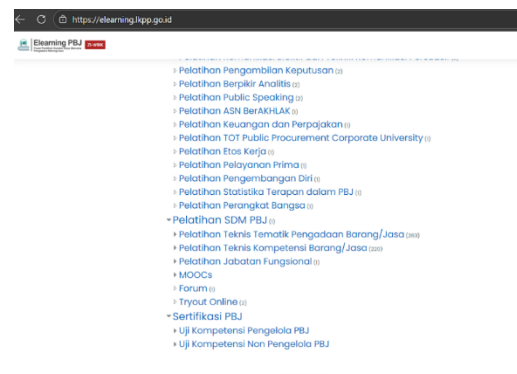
https://elearning.lkpp.go.id

Elearning PBJ

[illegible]

Pelatihan Pengambilan Keputusan (2)
Pelatihan Berpikir Analitis (2)
Pelatihan Public Speaking (2)
Pelatihan ASN BerAKHLAK (1)
Pelatihan Keuangan dan Perpajakan (1)
Pelatihan TOT Public Procurement Corporate University (1)
Pelatihan Etos Kerja (1)
Pelatihan Pelayanan Prima (1)
Pelatihan Pengembangan Diri (1)
Pelatihan Statistika Terapan dalam PBJ (1)
Pelatihan Perangkat Bangsa (1)
Pelatihan SDM PBJ (1)
Pelatihan Teknis Tematik Pengadaan Barang/Jasa (263)
Pelatihan Teknis Kompetensi Barang/Jasa (220)
Pelatihan Jabatan Fungsional (1)
MOOCs
Forum (1)
Tryout Online (2)
Sertifikasi PBJ
Uji Kompetensi Pengelola PBJ
Uji Kompetensi Non Pengelola PBJ